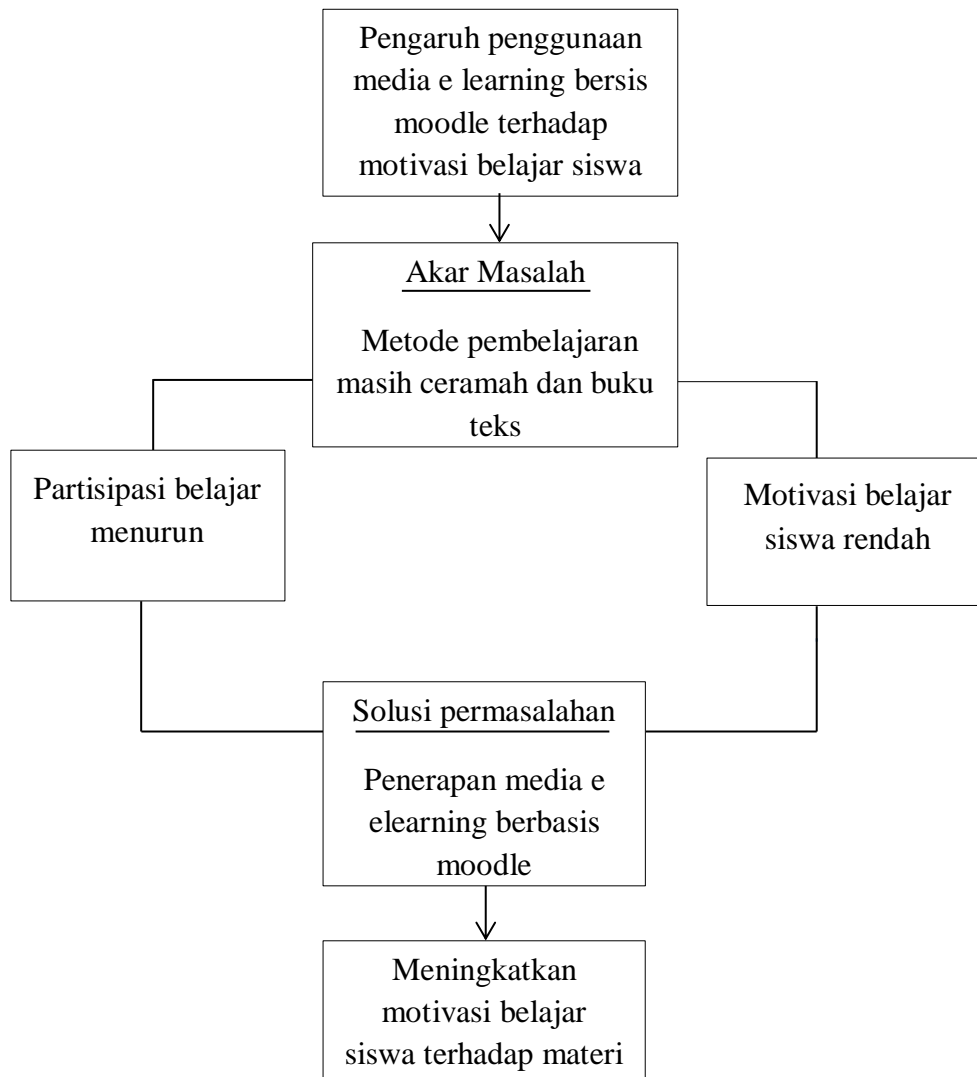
Pengaruh penggunaan media e learning bersis moodle terhadap motivasi belajar siswa

Akar Masalah

Metode pembelajaran masih ceramah dan buku teks

Partisipasi belajar menurun

Motivasi belajar siswa rendah

Solusi permasalahan

Penerapan media e elearning berbasis moodle

Meningkatkan motivasi belajar siswa terhadap materi